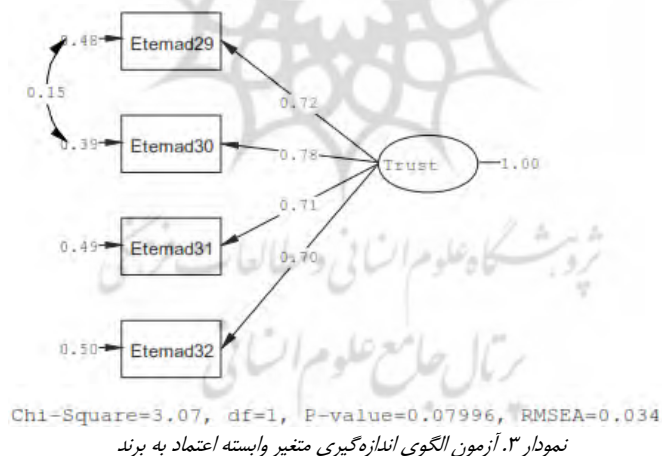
0.48 Etemad29
0.15
0.39 Etemad30
0.49 Etemad31
0.50 Etemad32
0.72
0.78
0.71
0.70
Trust
1.00

پژوهشگاه علوم انسانی و مطالعات فرهنگی
پرتال جامع علوم انسانی

Chi-Square=3.07, df=1, P-value=0.07996, RMSEA=0.034

نمودار ۳. آزمون الگوی اندازه‌گیری متغیر وابسته اعتماد به برند